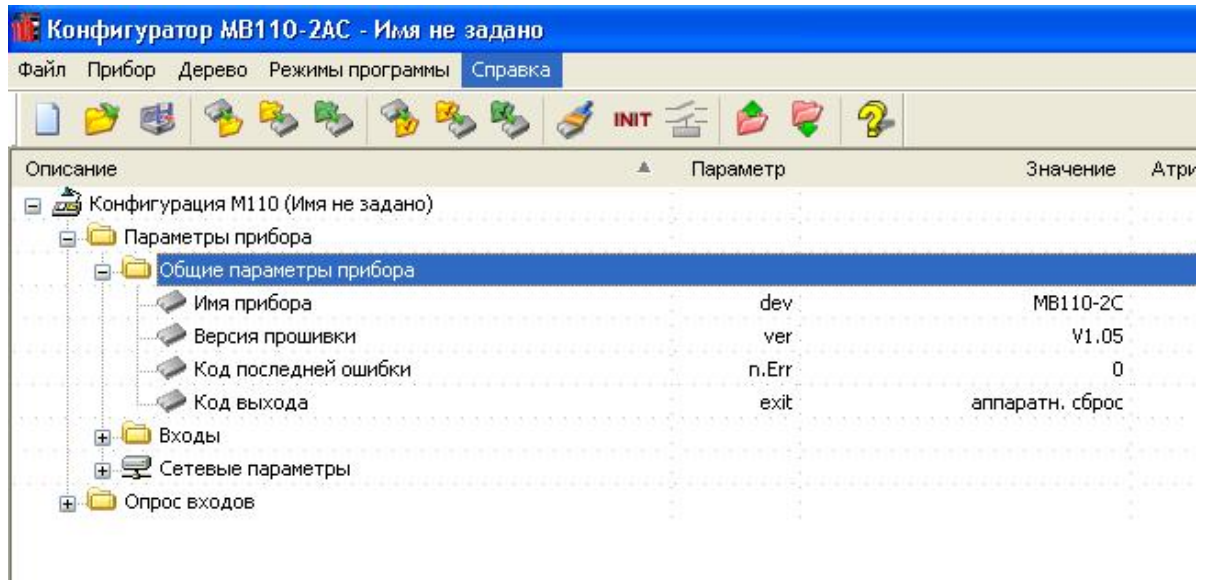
Конфигуратор МВ110-2АС - Имя не задано

Файл Прибор Дерево Режимы программы Справка

INIT

| Описание | Параметр | Значение | Атри |
|---|---|---|---|
| Конфигурация М110 (Имя не задано) | | | |
| Параметры прибора | | | |
| Общие параметры прибора | | | |
| Имя прибора | dev | МВ110-2С | |
| Версия прошивки | ver | V1.05 | |
| Код последней ошибки | n.Err | 0 | |
| Код выхода | exit | аппаратн. сброс | |
| Входы | | | |
| Сетевые параметры | | | |
| Опрос входов | | | |